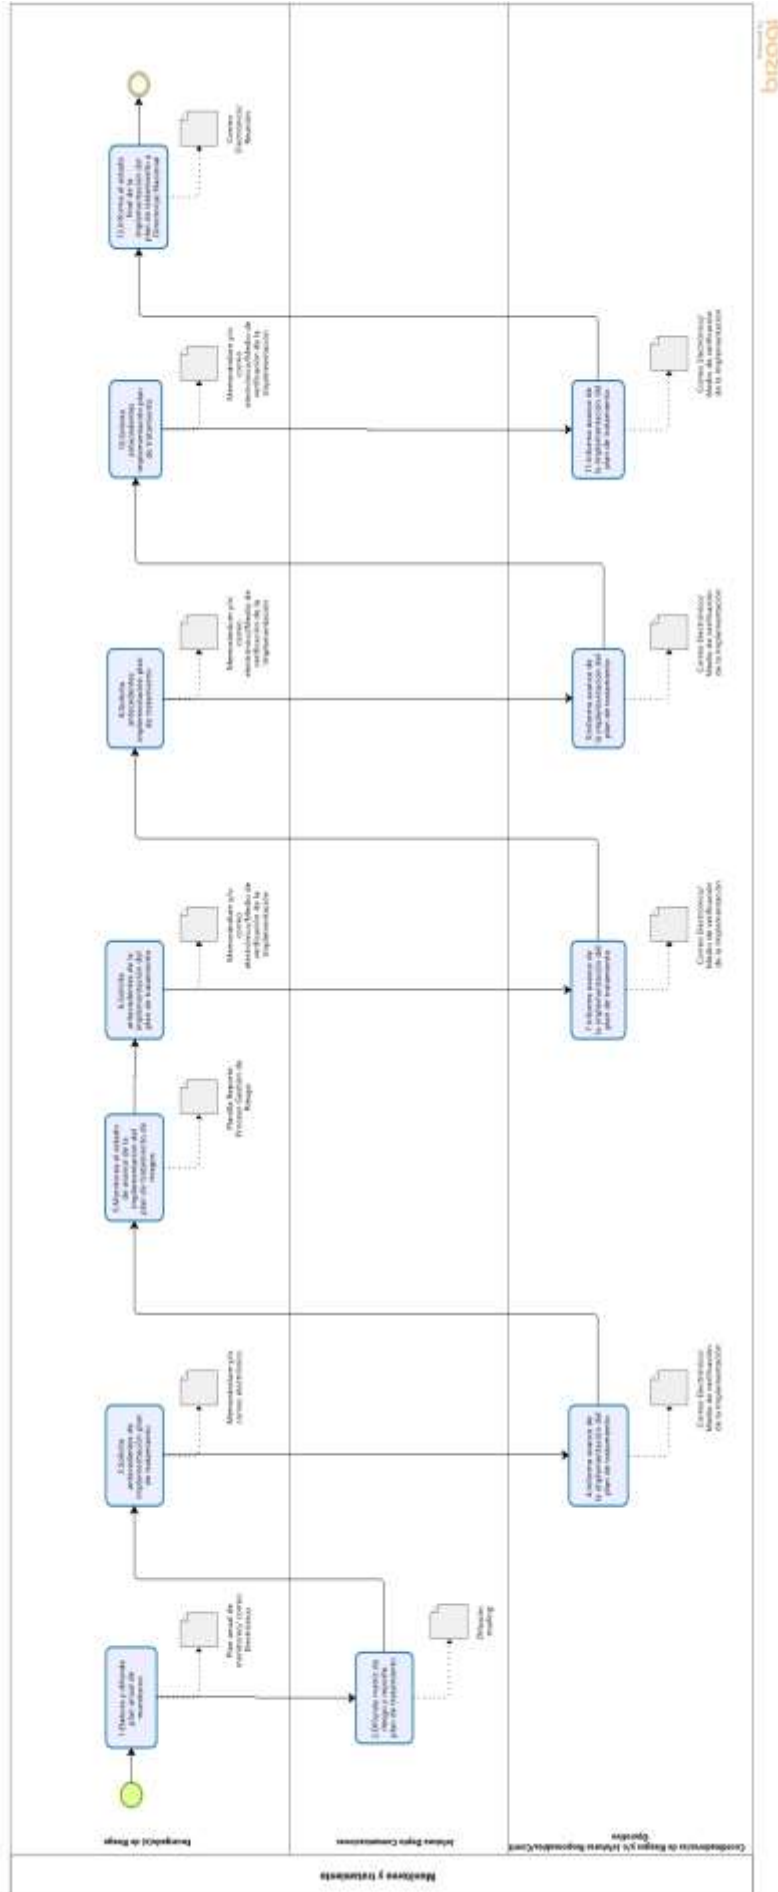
Monitoreo y tratamiento

Encargado(a) de Riesgo

Jefatura Depto Comunicaciones

Coordinadores(as) de Riesgo y/o Jefaturas Responsables/Comit Ejecutivo

1 Elabora y difunde plan anual de monitoreo

Plan anual de monitoreo y/o correo Electrónico

2 Difunde matriz de riesgo y reporte plan de tratamiento

Difusión mailing

3 Solicita antecedentes de implementación plan de tratamiento

Memorándum y/o correo electrónico

4 Informa avance de la implementación del plan de tratamiento

Correo Electrónico/ Medio de verificación de la implementación

5 Monitorea el estado de avance de la implementación del plan de tratamiento de riesgos

Planilla Reporte Proceso Gestión de Riesgo

6 Solicita antecedentes de la implementación del plan de tratamiento

Memorándum y/o correo electrónico/Medio de verificación de la implementación

7 Informa avance de la implementación del plan de tratamiento

Correo Electrónico/ Medio de verificación de la implementación

8 Solicita antecedentes implementación plan de tratamiento

Memorándum y/o correo electrónico/Medio de verificación de la implementación

9 Informa avance de la implementación del plan de tratamiento

Correo Electrónico/ Medio de verificación de la implementación

10 Solicita antecedentes implementación plan de Tratamiento

Memorándum y/o correo electrónico/Medio de verificación de la implementación

11 Informa avance de la implementación del plan de tratamiento

Correo Electrónico/ Medio de verificación de la implementación

12 Informa el estado final de la implementación del plan de tratamiento a Dirección Nacional

Correo Electrónico/ Reunión

bizagi